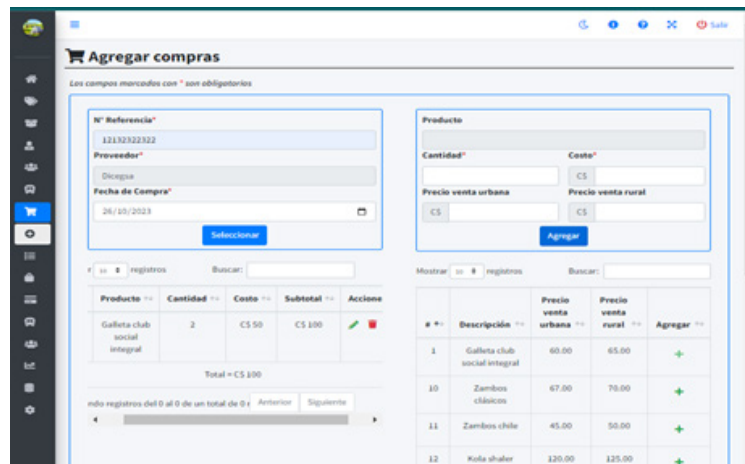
Salir

Agregar compras

Los campos marcados con * son obligatorios

N° Referencia*
12132322322
Proveedor*
Dicegsa
Fecha de Compra*
26/10/2023
Seleccionar

Producto

Cantidad*
Costo*
C$
Precio venta urbana
C$
Precio venta rural
C$
Agregar

r 10 registros
Buscar:

| Producto | Cantidad | Costo | Subtotal | Acciones |
|---|---|---|---|---|
| Galleta club social integral | 2 | C$ 50 | C$ 100 | |

Total = C$ 100

ndo registros del 0 al 0 de un total de 0 r
Anterior
Siguiente

Mostrar 10 registros
Buscar:

| # | Descripción | Precio venta urbana | Precio venta rural | Agregar |
|---|---|---|---|---|
| 1 | Galleta club social integral | 60.00 | 65.00 | + |
| 10 | Zambos clásicos | 67.00 | 70.00 | + |
| 11 | Zambos chile | 45.00 | 50.00 | + |
| 12 | Kola shaler | 120.00 | 125.00 | + |